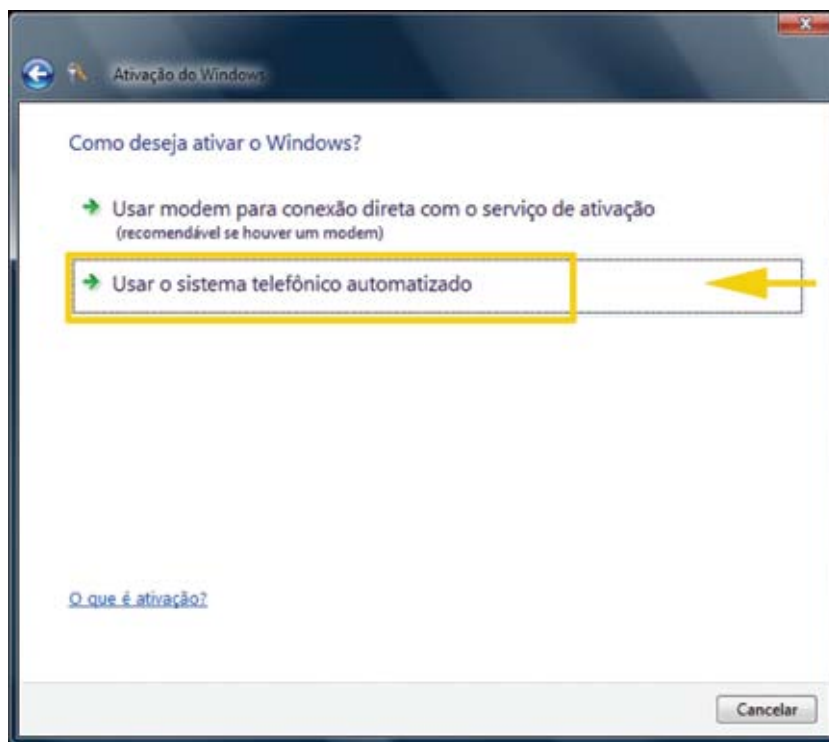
Ativação do Windows

Como deseja ativar o Windows?

Usar modem para conexão direta com o serviço de ativação
(recomendável se houver um modem)

Usar o sistema telefônico automatizado

O que é ativação?

Cancelar